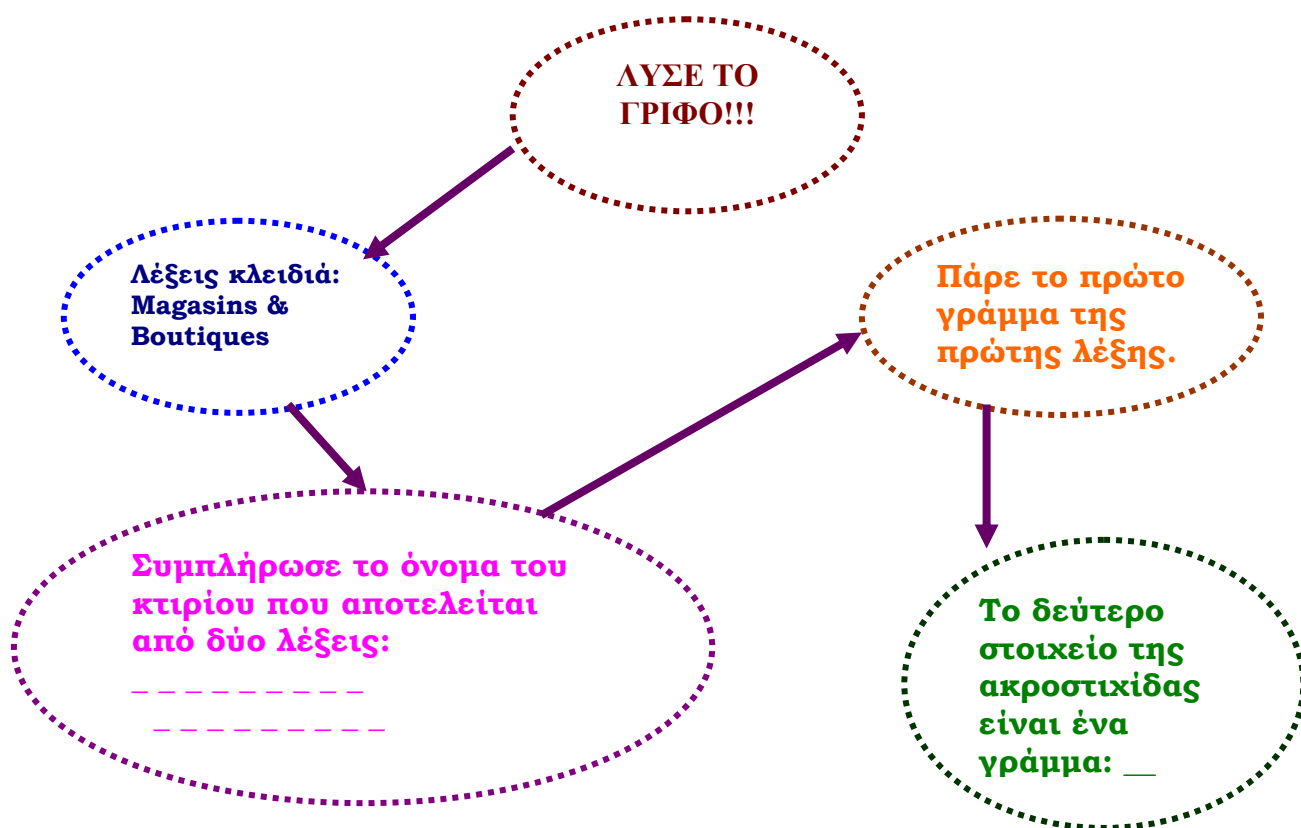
ΛΥΣΕ ΤΟ ΓΡΙΦΟ!!!

Λέξεις κλειδιά: Magasins & Boutiques

Πάρε το πρώτο γράμμα της πρώτης λέξης.

Συμπλήρωσε το όνομα του κτιρίου που αποτελείται από δύο λέξεις:
_ _ _ _ _ _ _ _ _ _
_ _ _ _ _ _ _ _ _ _

Το δεύτερο στοιχείο της ακροστιχίδας είναι ένα γράμμα: __